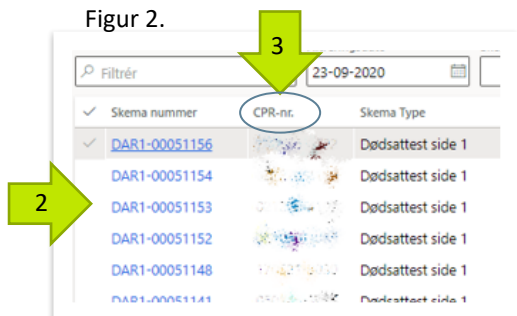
Figur 2.

3

Filtrér

23-09-2020

Skema nummer

CPR-nr.

Skema Type

DAR1-00051156

Dødsattest side 1

2

DAR1-00051154

Dødsattest side 1

DAR1-00051153

Dødsattest side 1

DAR1-00051152

Dødsattest side 1

DAR1-00051148

Dødsattest side 1

DAR1-00051141

Dødsattest side 1